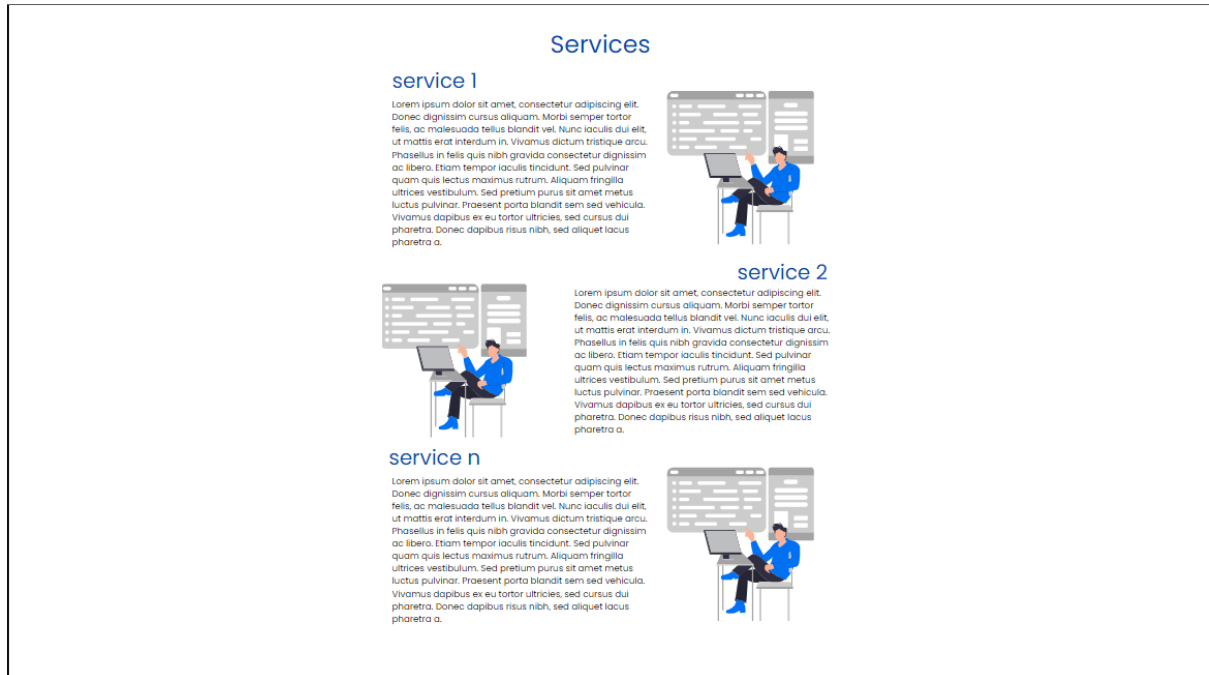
Services

service 1

Lorem ipsum dolor sit amet, consectetur adipiscing elit. Donec dignissim cursus aliquam. Morbi semper tortor felis, ac malesuada tellus blandit vel. Nunc iaculis dui elit, ut mattis erat interdum in. Vivamus dictum tristique arcu. Phasellus in felis quis nibh gravida consectetur dignissim ac libero. Etiam tempor iaculis tincidunt. Sed pulvinar quam quis lectus maximus rutrum. Aliquam fringilla ultrices vestibulum. Sed pretium purus sit amet metus luctus pulvinar. Praesent porta blandit sem sed vehicula. Vivamus dapibus ex eu tortor ultricies, sed cursus dui pharetra. Donec dapibus risus nibh, sed aliquet lacus pharetra a.

service 2

Lorem ipsum dolor sit amet, consectetur adipiscing elit. Donec dignissim cursus aliquam. Morbi semper tortor felis, ac malesuada tellus blandit vel. Nunc iaculis dui elit, ut mattis erat interdum in. Vivamus dictum tristique arcu. Phasellus in felis quis nibh gravida consectetur dignissim ac libero. Etiam tempor iaculis tincidunt. Sed pulvinar quam quis lectus maximus rutrum. Aliquam fringilla ultrices vestibulum. Sed pretium purus sit amet metus luctus pulvinar. Praesent porta blandit sem sed vehicula. Vivamus dapibus ex eu tortor ultricies, sed cursus dui pharetra. Donec dapibus risus nibh, sed aliquet lacus pharetra a.

service n

Lorem ipsum dolor sit amet, consectetur adipiscing elit. Donec dignissim cursus aliquam. Morbi semper tortor felis, ac malesuada tellus blandit vel. Nunc iaculis dui elit, ut mattis erat interdum in. Vivamus dictum tristique arcu. Phasellus in felis quis nibh gravida consectetur dignissim ac libero. Etiam tempor iaculis tincidunt. Sed pulvinar quam quis lectus maximus rutrum. Aliquam fringilla ultrices vestibulum. Sed pretium purus sit amet metus luctus pulvinar. Praesent porta blandit sem sed vehicula. Vivamus dapibus ex eu tortor ultricies, sed cursus dui pharetra. Donec dapibus risus nibh, sed aliquet lacus pharetra a.